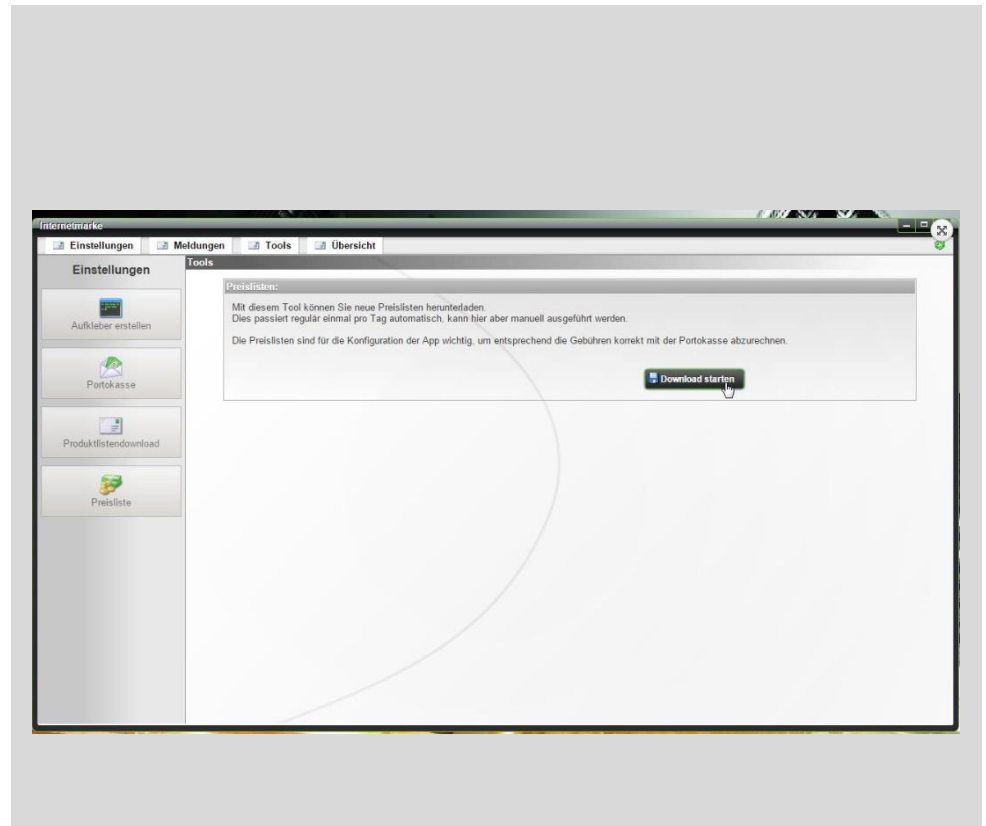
Internetmarke

Einstellungen Meldungen Tools Übersicht

Einstellungen

Aufkleber erstellen

Portokasse

Produktlistendownload

Preisliste

Tools

Preislisten:

Mit diesem Tool können Sie neue Preislisten herunterladen.
Dies passiert regulär einmal pro Tag automatisch, kann hier aber manuell ausgeführt werden.

Die Preislisten sind für die Konfiguration der App wichtig, um entsprechend die Gebühren korrekt mit der Portokasse abzurechnen.

Download starten